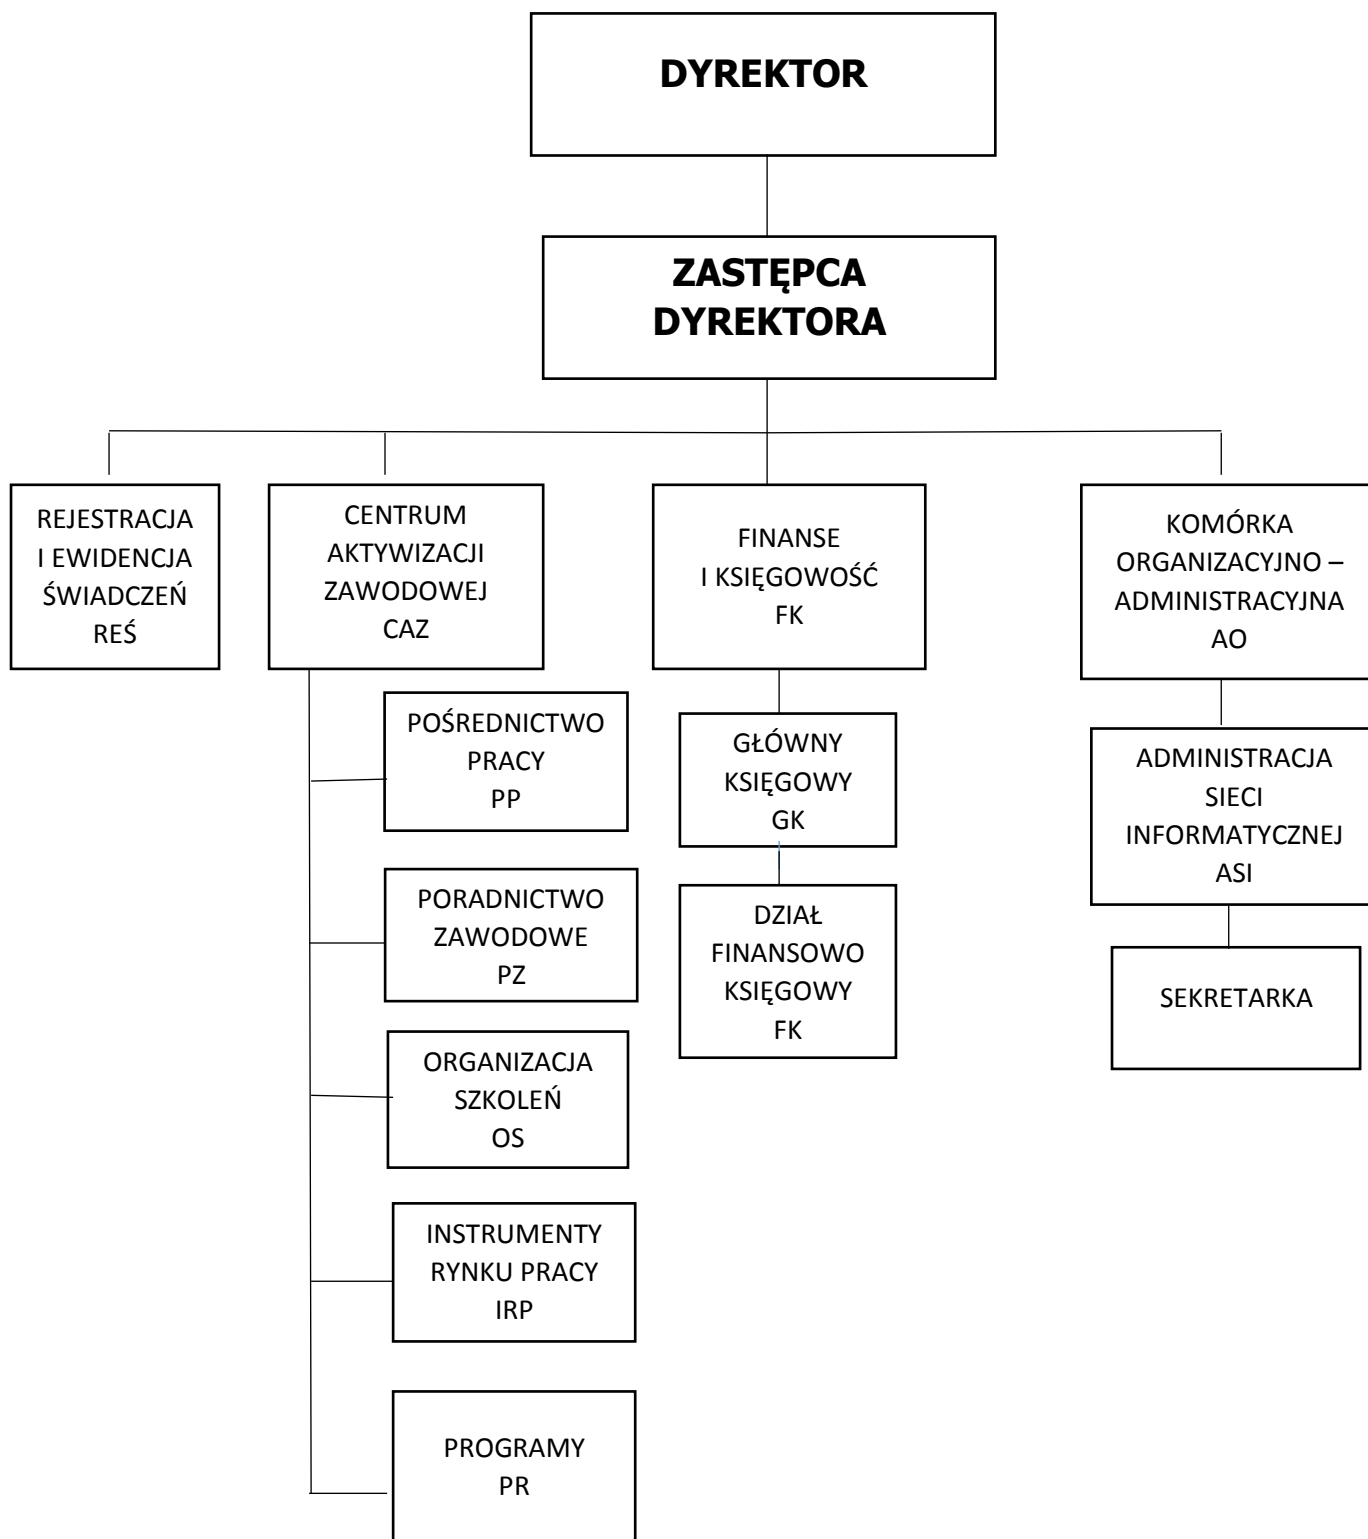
DYREKTOR

ZASTĘPCA DYREKTORA

REJESTRACJA I EWIDENCJA ŚWIADCZEŃ REŚ

CENTRUM AKTYWIZACJI ZAWODOWEJ CAZ

POŚREDNICTWO PRACY PP

PORADNICTWO ZAWODOWE PZ

ORGANIZACJA SZKOLEŃ OS

INSTRUMENTY RYNKU PRACY IRP

PROGRAMY PR

FINANSE I KSIĘGOWOŚĆ FK

GŁÓWNY KSIĘGOWY GK

DZIAŁ FINANSOWO KSIĘGOWY FK

KOMÓRKA ORGANIZACYJNO – ADMINISTRACYJNA AO

ADMINISTRACJA SIECI INFORMATYCZNEJ ASI

SEKRETARKA